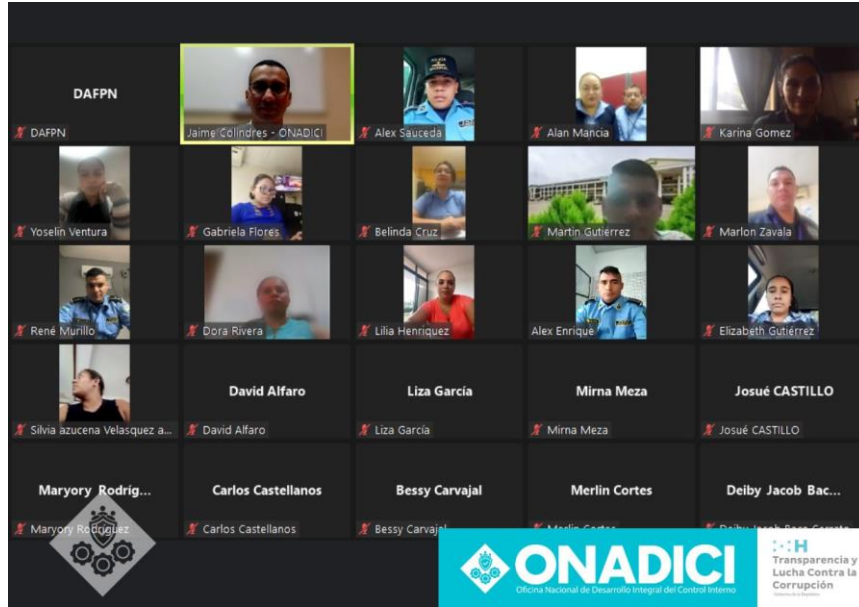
DAFPN

DAFPN

Jaime Colindres - ONADICI

Alex Sauceda

Alan Mancia

Karina Gomez

Yoselin Ventura

Gabriela Flores

Belinda Cruz

Martin Gutierrez

Marlon Zavala

René Murillo

Dora Rivera

Lilia Henriquez

Alex Enrique

Elizabeth Gutiérrez

Silvia azucena Velasquez a...

David Alfaro

David Alfaro

Liza García

Liza García

Mirna Meza

Mirna Meza

Josué CASTILLO

Josué CASTILLO

Maryory Rodríg...

Maryory Rodriguez

Carlos Castellanos

Carlos Castellanos

Bessy Carvajal

Bessy Carvajal

Merlin Cortes

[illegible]

Deiby Jacob Bac...

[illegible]

ONADICI
Oficina Nacional de Desarrollo Integral del Control Interno

Transparencia y Lucha Contra la Corrupción